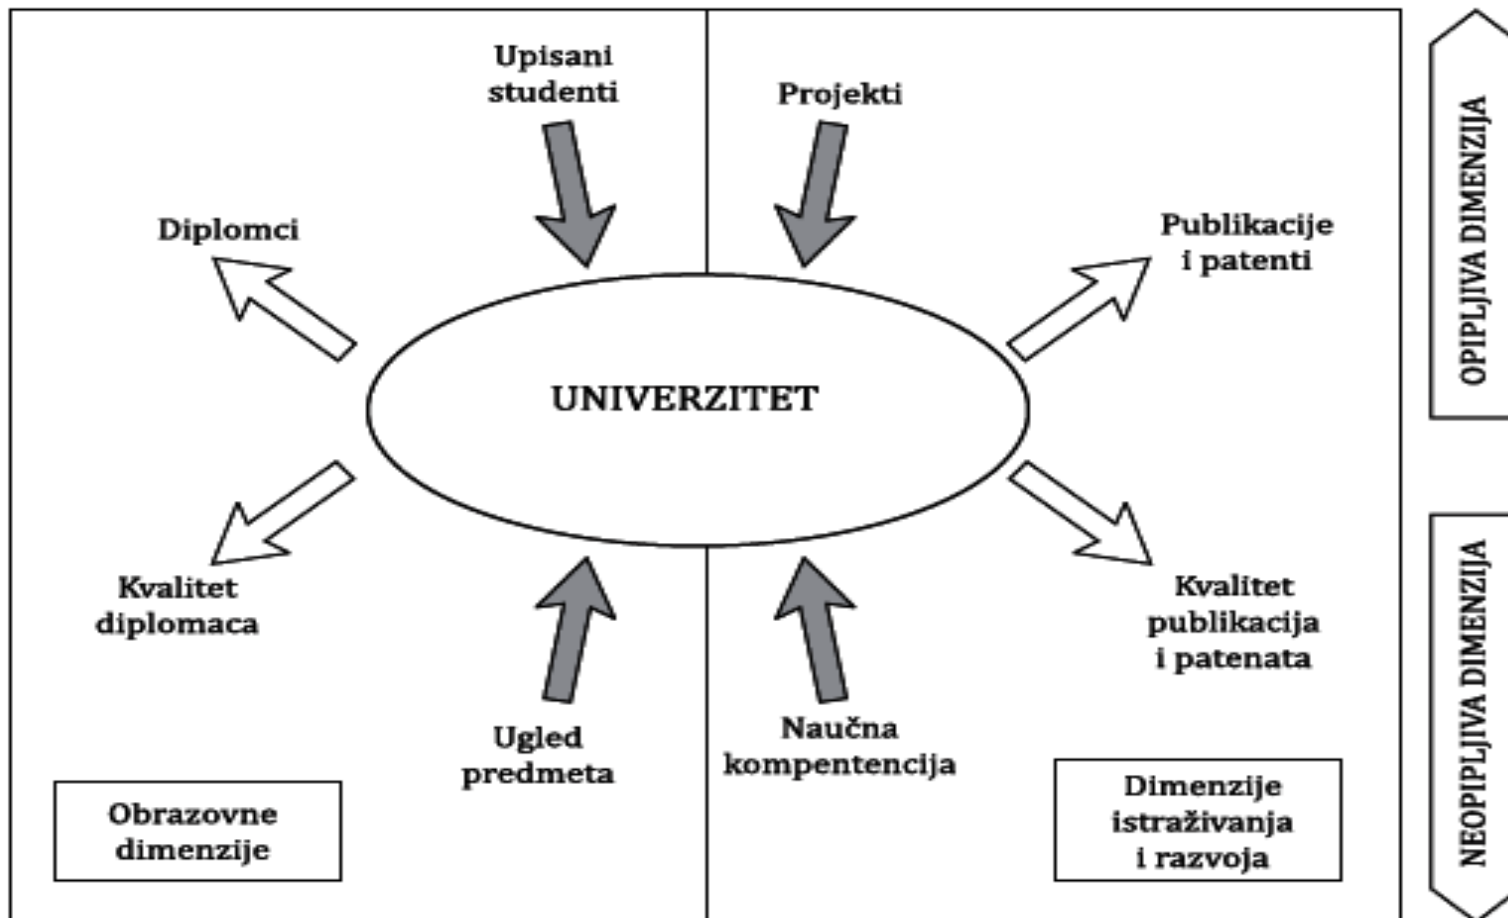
Upisani studenti

Projekti

Diplomci

Publikacije i patenti

UNIVERZITET

Kvalitet diplomaca

Kvalitet publikacija i patenata

Ugled predmeta

Naučna kompentencija

Obrazovne dimenzije

Dimenzije istraživanja i razvoja

OPIPLJIVA DIMENZIJA

NEOPIPLJIVA DIMENZIJA